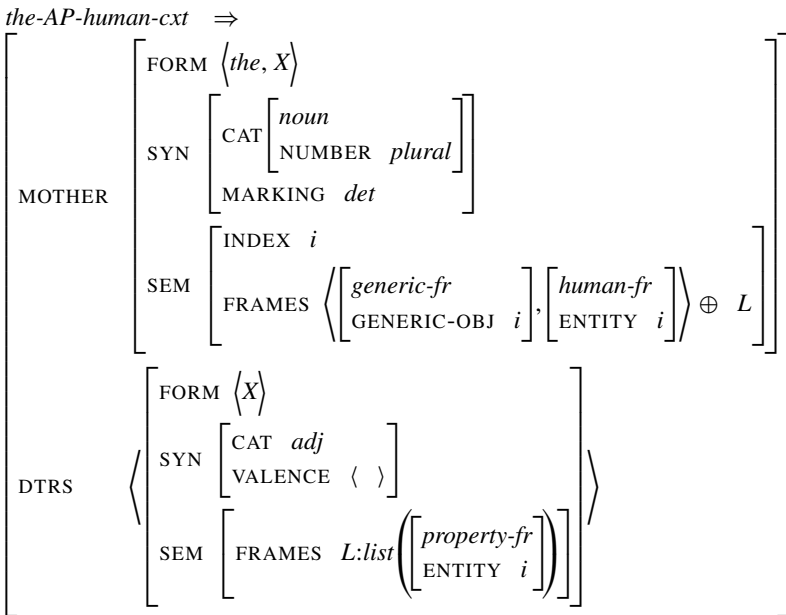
$\textit{the-AP-human-cxt} \Rightarrow$

$\begin{bmatrix} \text{MOTHER} & \begin{bmatrix} \text{FORM} & \langle \textit{the}, X \rangle \\ \text{SYN} & \begin{bmatrix} \text{CAT} & \begin{bmatrix} \textit{noun} \\ \text{NUMBER} & \textit{plural} \end{bmatrix} \\ \text{MARKING} & \textit{det} \end{bmatrix} \\ \text{SEM} & \begin{bmatrix} \text{INDEX} & i \\ \text{FRAMES} & \left\langle \begin{bmatrix} \textit{generic-fr} \\ \text{GENERIC-OBJ} & i \end{bmatrix}, \begin{bmatrix} \textit{human-fr} \\ \text{ENTITY} & i \end{bmatrix} \right\rangle \oplus L \end{bmatrix} \end{bmatrix} \\ \text{DTRS} & \left\langle \begin{bmatrix} \text{FORM} & \langle X \rangle \\ \text{SYN} & \begin{bmatrix} \text{CAT} & \textit{adj} \\ \text{VALENCE} & \langle \ \rangle \end{bmatrix} \\ \text{SEM} & \begin{bmatrix} \text{FRAMES} & L{:}\textit{list}\left( \begin{bmatrix} \textit{property-fr} \\ \text{ENTITY} & i \end{bmatrix} \right) \end{bmatrix} \end{bmatrix} \right\rangle \end{bmatrix}$